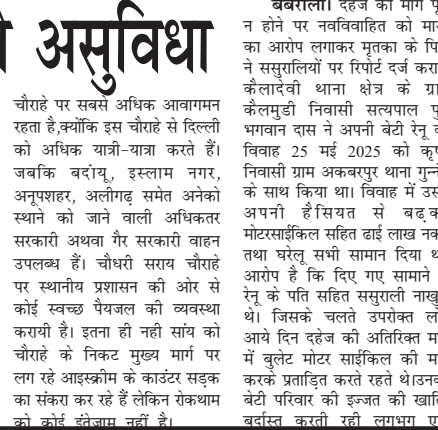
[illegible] असुविधा

चौराहे पर सबसे अधिक आवागमन रहता है,क्योंकि इस चौराहे से दिल्ली को अधिक यात्री-यात्रा करते हैं। जबकि बदांयू, इस्लाम नगर, अनूपशहर, अलीगढ़ समेत अनेको स्थानों को जाने वाली अधिकतर सरकारी अथवा गैर सरकारी वाहन उपलब्ध हैं। चौधरी सराय चौराहे पर स्थानीय प्रशासन की ओर से कोई स्वच्छ पेयजल की व्यवस्था करायी है। इतना ही नहीं सांय को चौराहे के निकट मुख्य मार्ग पर लग रहे आइसक्रीम के काउंटर सड़क का सकरा कर रहे हैं लेकिन रोकथाम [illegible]

बबराला। दहेज की मांग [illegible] न होने पर नवविवाहित को मा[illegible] का आरोप लगाकर मृतका के पि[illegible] ने ससुरालियों पर रिपोर्ट दर्ज करा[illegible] कैलादेवी थाना क्षेत्र के ग्रा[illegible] कैलमुडी निवासी सत्यपाल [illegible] भगवान दास ने अपनी बेटी रेनू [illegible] विवाह 25 मई 2025 को कु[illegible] निवासी ग्राम अकबरपुर थाना गु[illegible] के साथ किया था। विवाह में उस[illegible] अपनी हैसियत से बढ़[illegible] मोटरसाईकिल सहित ढाई लाख नक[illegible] तथा घरेलू सभी सामान दिया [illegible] आरोप है कि दिए गए सामान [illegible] रेनू के पति सहित ससुराली नाखु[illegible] थे। जिसके चलते उपरोक्त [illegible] आये दिन दहेज की अतिरिक्त म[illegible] में बुलेट मोटर साईकिल की म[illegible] करके प्रताड़ित करते रहते थे।उन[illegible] बेटी परिवार की इज्जत की खाति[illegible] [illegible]